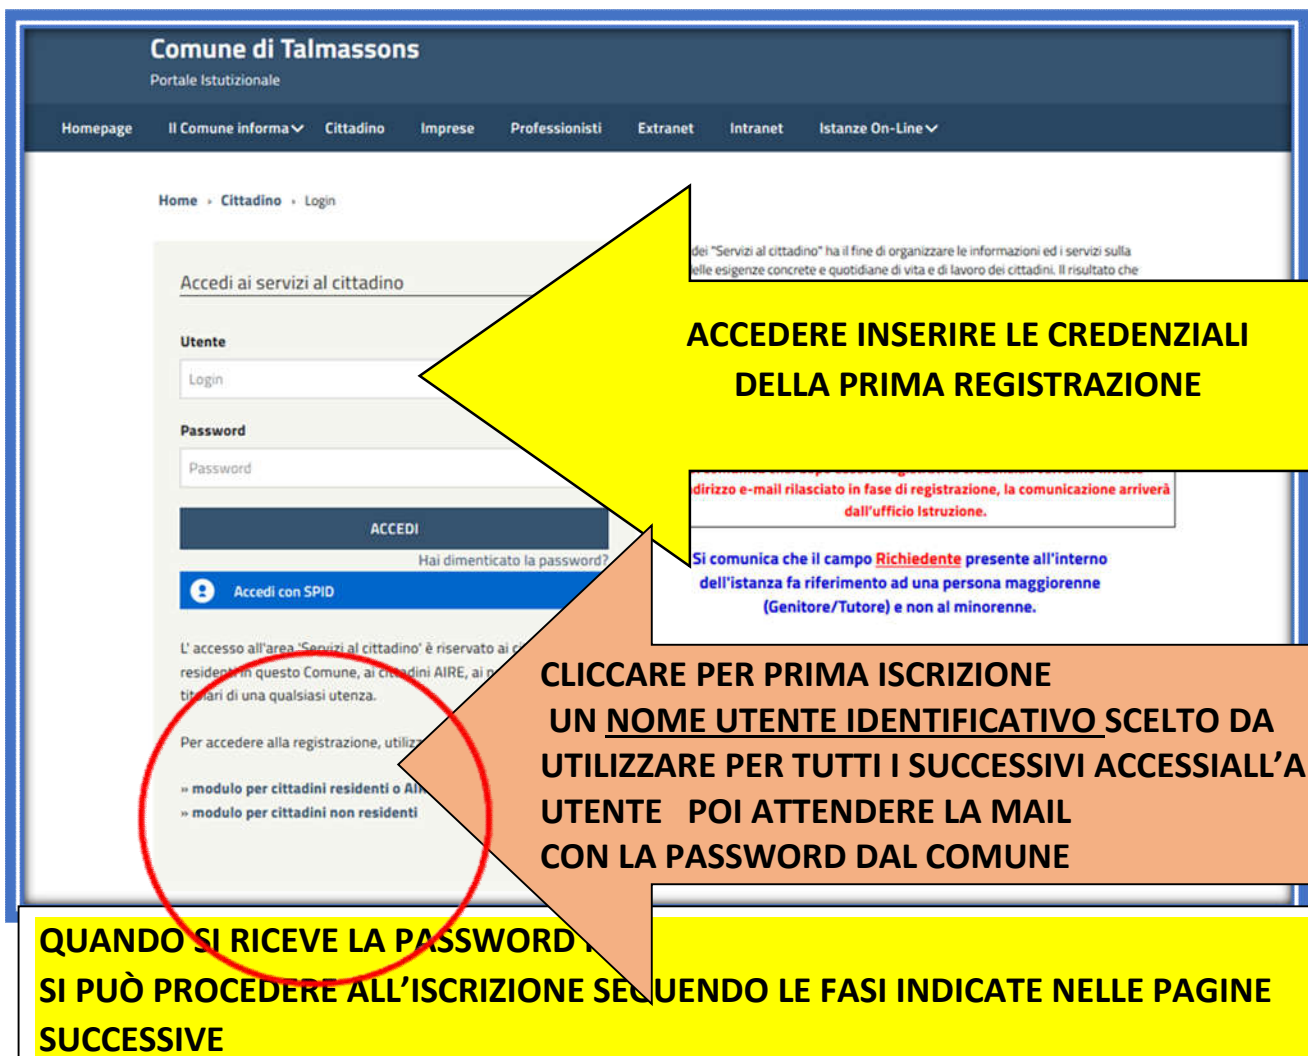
Comune di Talmassons
Portale Istutizionale

Homepage Il Comune informa Cittadino Imprese Professionisti Extranet Intranet Istanze On-Line

Home › Cittadino › Login

Accedi ai servizi al cittadino

Utente
Login

Password
Password

ACCEDI
Hai dimenticato la password?

Accedi con SPID

L' accesso all'area 'Servizi al cittadino' è riservato ai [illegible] residenti in questo Comune, ai cittadini AIRE, ai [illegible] titolari di una qualsiasi utenza.

Per accedere alla registrazione, utilizz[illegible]

» modulo per cittadini residenti o AI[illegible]
» modulo per cittadini non residenti

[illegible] dei "Servizi al cittadino" ha il fine di organizzare le informazioni ed i servizi sulla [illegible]elle esigenze concrete e quotidiane di vita e di lavoro dei cittadini. Il risultato che

ACCEDERE INSERIRE LE CREDENZIALI DELLA PRIMA REGISTRAZIONE

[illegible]dirizzo e-mail rilasciato in fase di registrazione, la comunicazione arriverà dall'ufficio Istruzione.

Si comunica che il campo Richiedente presente all'interno dell'istanza fa riferimento ad una persona maggiorenne (Genitore/Tutore) e non al minorenne.

CLICCARE PER PRIMA ISCRIZIONE
UN NOME UTENTE IDENTIFICATIVO SCELTO DA UTILIZZARE PER TUTTI I SUCCESSIVI ACCESSIALL'A UTENTE POI ATTENDERE LA MAIL
CON LA PASSWORD DAL COMUNE

QUANDO SI RICEVE LA PASSWORD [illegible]
SI PUÒ PROCEDERE ALL'ISCRIZIONE SEGUENDO LE FASI INDICATE NELLE PAGINE SUCCESSIVE